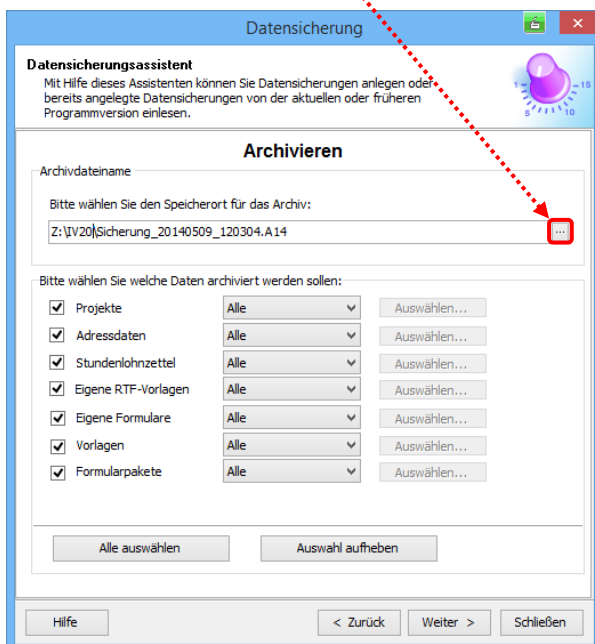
Datensicherung

Datensicherungsassistent
Mit Hilfe dieses Assistenten können Sie Datensicherungen anlegen oder bereits angelegte Datensicherungen von der aktuellen oder früheren Programmversion einlesen.

15
5
10

Archivieren

Archivdateiname

Bitte wählen Sie den Speicherort für das Archiv:

Z:\IV20\Sicherung_20140509_120304.A14

...

Bitte wählen Sie welche Daten archiviert werden sollen:

| | | |
|---|---|---|
| Projekte | Alle | Auswählen... |
| Adressdaten | Alle | Auswählen... |
| Stundenlohnzettel | Alle | Auswählen... |
| Eigene RTF-Vorlagen | Alle | Auswählen... |
| Eigene Formulare | Alle | Auswählen... |
| Vorlagen | Alle | Auswählen... |
| Formularpakete | Alle | Auswählen... |

Alle auswählen

Auswahl aufheben

Hilfe

< Zurück

Weiter >

Schließen